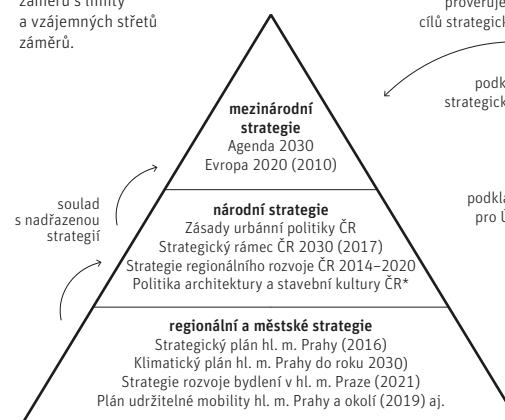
záměru s limity a vzájemných střetů záměrů.

prověřuje cílů strategick

podk strategick

mezinárodní strategie
Agenda 2030
Evropa 2020 (2010)

soulad s nadřazenou strategií

podkla pro Ú

národní strategie
Zásady urbánní politiky ČR
Strategický rámec ČR 2030 (2017)
Strategie regionálního rozvoje ČR 2014–2020
Politika architektury a stavební kultury ČR*

regionální a městské strategie
Strategický plán hl. m. Prahy (2016)
Klimatický plán hl. m. Prahy do roku 2030
Strategie rozvoje bydlení v hl. m. Praze (2021)
Plán udržitelné mobility hl. m. Prahy a okolí (2019) aj.